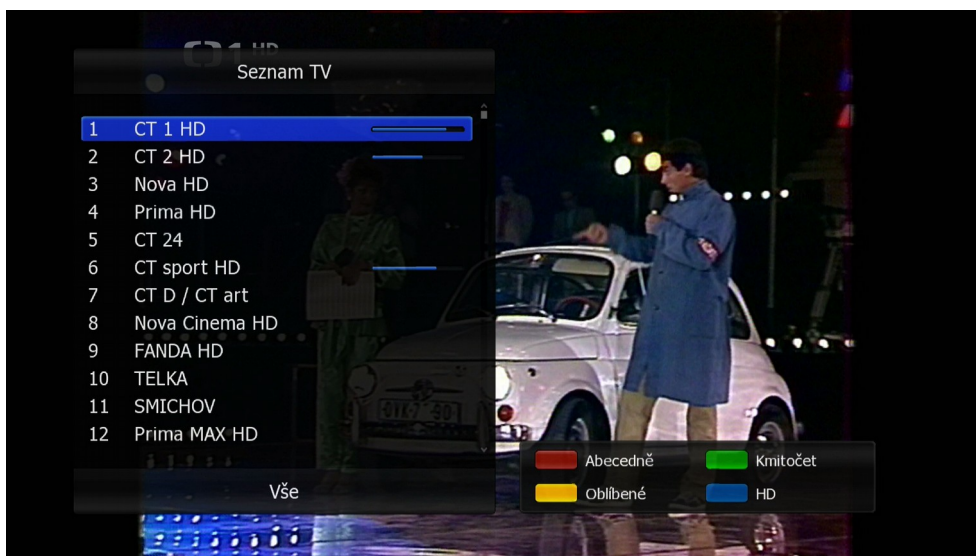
Seznam TV

| | |
|---|---|
| 1 | CT 1 HD |
| 2 | CT 2 HD |
| 3 | Nova HD |
| 4 | Prima HD |
| 5 | CT 24 |
| 6 | CT sport HD |
| 7 | CT D / CT art |
| 8 | Nova Cinema HD |
| 9 | FANDA HD |
| 10 | TELKA |
| 11 | SMICHOV |
| 12 | Prima MAX HD |

Vše

Abecedně
Kmitočet
Oblíbené
HD